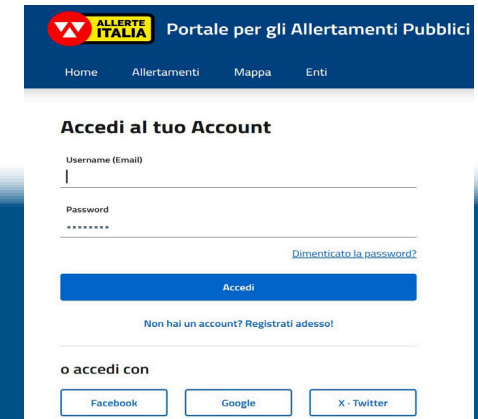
ALLERTE ITALIA Portale per gli Allertamenti Pubblici

Home Allertamenti Mappa Enti

Accedi al tuo Account

Username (Email)

Password

••••••••

Dimenticato la password?

Accedi

Non hai un account? Registrati adesso!

o accedi con

Facebook Google X - Twitter